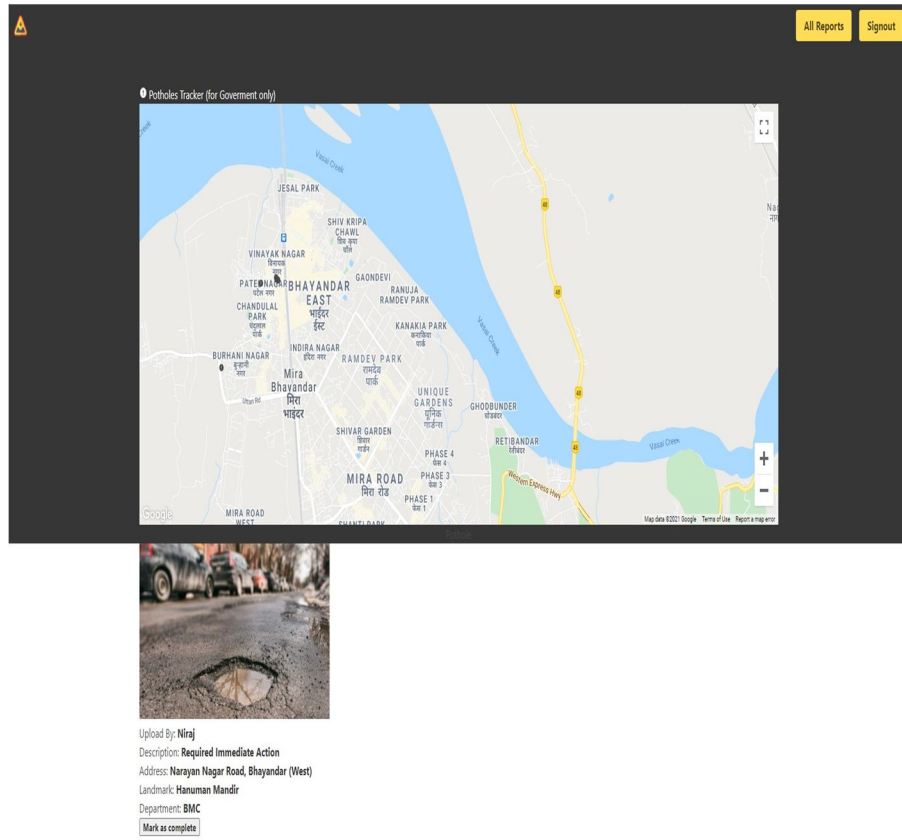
All Reports Signout

Potholes Tracker (for Goverment only)

Vasai Creek
JESAL PARK
SHIV KRIPA CHAWL
शिव कृपा चाळ
VINAYAK NAGAR
विनायक नगर
PATEL NAGAR
पटेल नगर
BHAYANDAR EAST
भाईंदर ईस्ट
GAONDEVI
RANUJA RAMDEV PARK
CHANDULAL PARK
चंदूलाल पार्क
KANAKIA PARK
कनकिया पार्क
INDIRA NAGAR
इंदिरा नगर
RAMDEV PARK
रामदेव पार्क
BURHANI NAGAR
बुऱ्हानी नगर
Mira Bhayandar
मिरा भाईंदर
Uttan Rd
UNIQUE GARDENS
यूनिक गार्डन्स
GHODBUNDER
घोडबंदर
SHIVAR GARDEN
शिवार गार्डन
RETIBANDAR
रेतीबंदर
Vasai Creek
PHASE 4
फेज ४
PHASE 3
फेज ३
MIRA ROAD
मिरा रोड
PHASE 1
फेज १
Western Express Hwy
MIRA ROAD WEST
SHANTI PARK
48
Google
Map data ©2021 Google Terms of Use Report a map error

Upload By: Niraj
Description: Required Immediate Action
Address: Narayan Nagar Road, Bhayandar (West)
Landmark: Hanuman Mandir
Department: BMC
Mark as complete